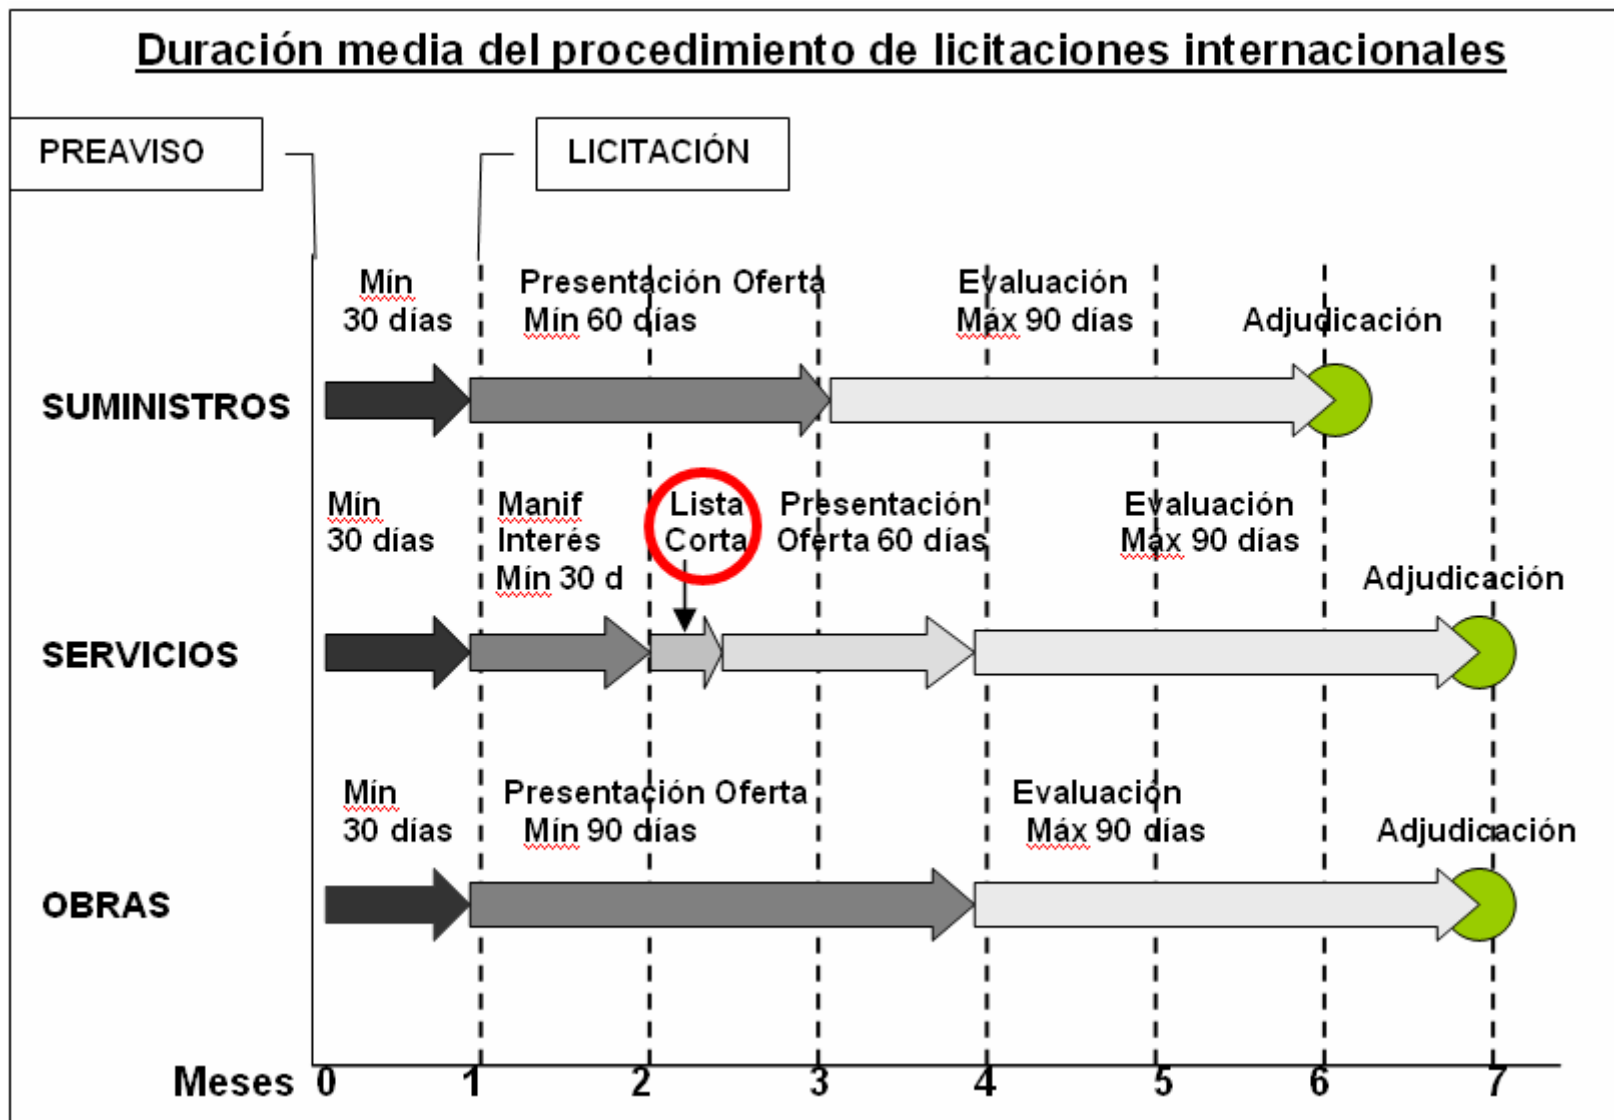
Duración media del procedimiento de licitaciones internacionales

PREAVISO

LICITACIÓN

Mín 30 días

Presentación Oferta Mín 60 días

Evaluación Máx 90 días

Adjudicación

SUMINISTROS

Mín 30 días

Manif Interés Mín 30 d

Lista Corta

Presentación Oferta 60 días

Evaluación Máx 90 días

Adjudicación

SERVICIOS

Mín 30 días

Presentación Oferta Mín 90 días

Evaluación Máx 90 días

Adjudicación

OBRAS

Meses 0 1 2 3 4 5 6 7